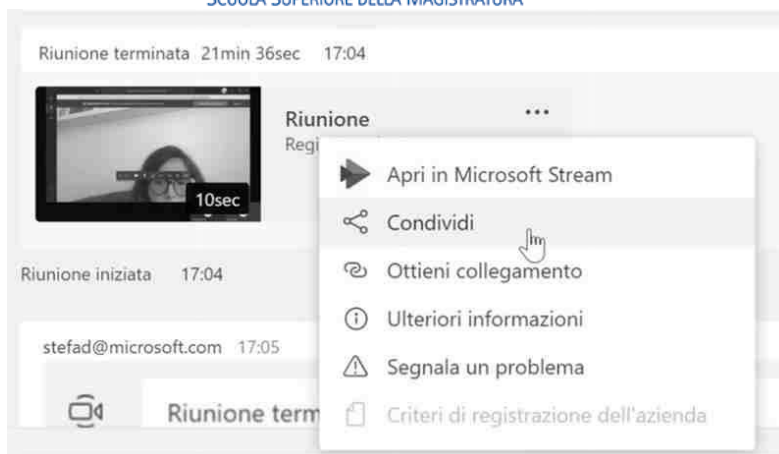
SCUOLA SUPERIORE DELLA MAGISTRATURA

Riunione terminata 21min 36sec 17:04

10sec

Riunione
Regi

...

Apri in Microsoft Stream

Condividi

Ottieni collegamento

Ulteriori informazioni

Segnala un problema

Criteri di registrazione dell'azienda

Riunione iniziata 17:04

stefad@microsoft.com 17:05

Riunione term